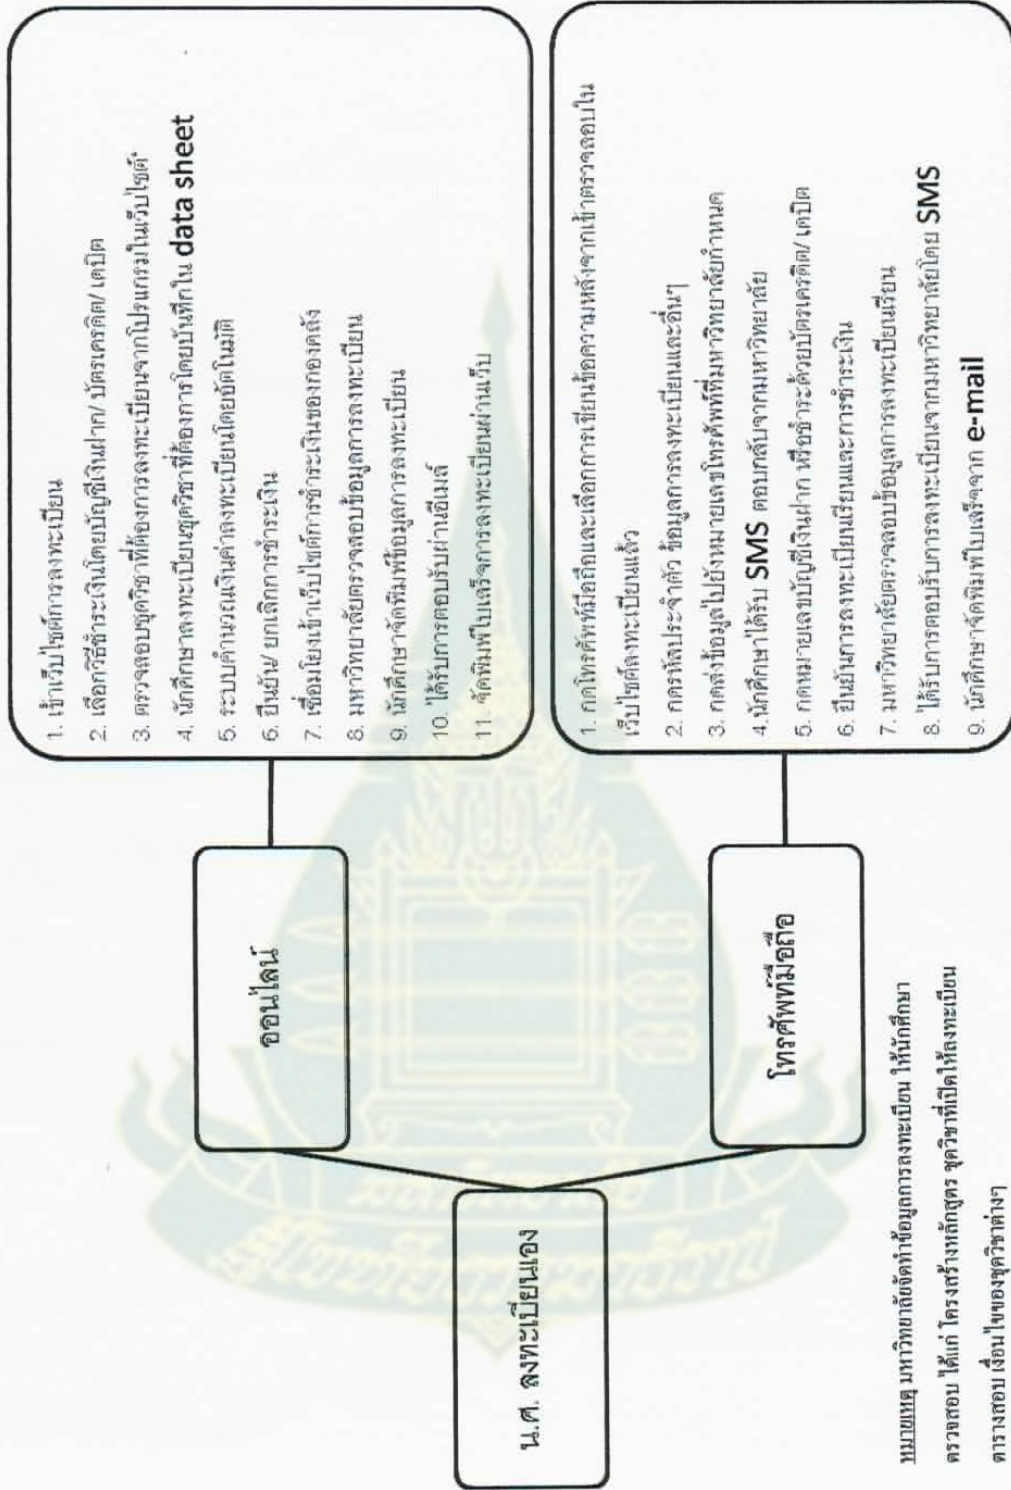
น.ศ. ลงทะเบียนเอง

ออนไลน์

1. เข้าเว็บไซต์การลงทะเบียน
2. เลือกวิธีชำระเงินโดยบัญชีเงินฝาก/ บัตรเครดิต/ เดบิต
3. ตรวจสอบชุดวิชาที่ต้องการลงทะเบียนจากโปรแกรมในเว็บไซต์
4. นักศึกษาลงทะเบียนชุดวิชาที่ต้องการโดยบันทึกใน data sheet
5. ระบบคำนวณเงินค่าลงทะเบียนโดยอัตโนมัติ
6. ยืนยัน/ ยกเลิกการชำระเงิน
7. เชื่อมโยงเข้าเว็บไซต์การชำระเงินของกองคลัง
8. มหาวิทยาลัยตรวจสอบข้อมูลการลงทะเบียน
9. นักศึกษาจัดพิมพ์ข้อมูลการลงทะเบียน
10. ได้รับการตอบรับผ่านอีเมล์
11. จัดพิมพ์ใบเสร็จการลงทะเบียนผ่านเว็บ

โทรศัพท์มือถือ

1. กดโทรศัพท์มือถือและเลือกการเขียนข้อความหลังจากเข้าตรวจสอบใน เว็บไซต์ลงทะเบียนแล้ว
2. กดรหัสประจำตัว ข้อมูลการลงทะเบียนและอื่นๆ
3. กดส่งข้อมูลไปยังหมายเลขโทรศัพท์ที่มหาวิทยาลัยกำหนด
4. นักศึกษาได้รับ SMS ตอบกลับจากมหาวิทยาลัย
5. กดหมายเลขบัญชีเงินฝาก เพื่อชำระด้วยบัตรเครดิต/ เดบิต
6. ยืนยันการลงทะเบียนเรียนและการชำระเงิน
7. มหาวิทยาลัยตรวจสอบข้อมูลการลงทะเบียนเรียน
8. ได้รับการตอบรับการลงทะเบียนจากมหาวิทยาลัยโดย SMS
9. นักศึกษาจัดพิมพ์ใบเสร็จจาก e-mail

หมายเหตุ มหาวิทยาลัยจัดทำข้อมูลการลงทะเบียน ให้นักศึกษา ตรวจสอบ ได้แก่ โครงสร้างหลักสูตร ชุดวิชาที่เปิดให้ลงทะเบียน ตารางสอบ เงื่อนไขของชุดวิชาต่างๆ